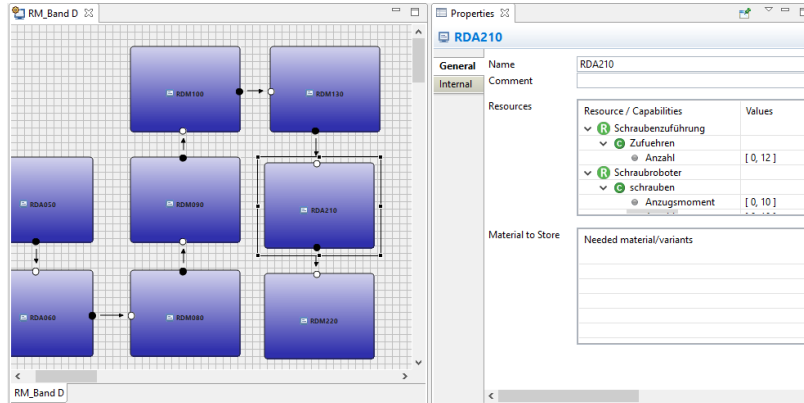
RM_Band D ☒

RDM100

RDM130

RDA050

RDM090

RDA210

RDA060

RDM080

RDM220

RM_Band D

Properties ☒

RDA210

General

Internal

Name RDA210

Comment

Resources

| Resource / Capabilities | Values |
|---|---|
| R Schraubenzuführung | |
| C Zufuehren | |
| Anzahl | [ 0, 12 ] |
| R Schraubroboter | |
| C schrauben | |
| Anzugsmoment | [ 0, 10 ] |

Material to Store

Needed material/variants